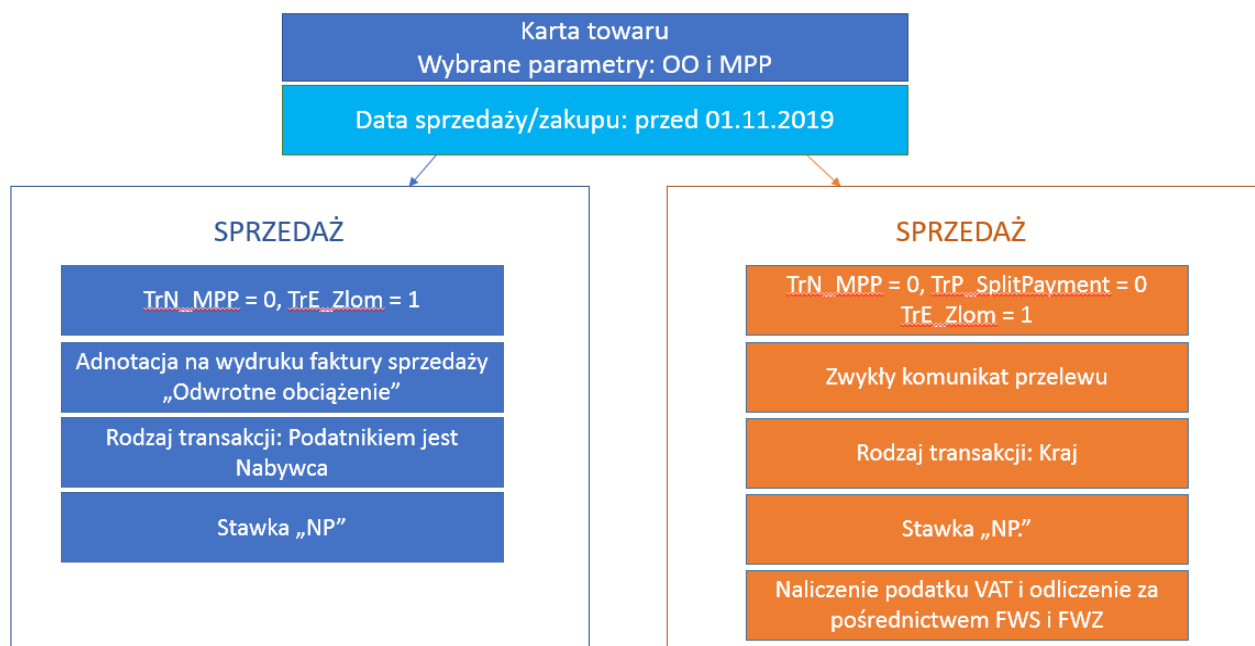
Karta towaru
Wybrane parametry: OO i MPP

Data sprzedaży/zakupu: przed 01.11.2019

SPRZEDAŻ

TrN_MPP = 0, TrE_Zlom = 1

Adnotacja na wydruku faktury sprzedaży „Odwrotne obciążenie"

Rodzaj transakcji: Podatnikiem jest Nabywca

Stawka „NP"

SPRZEDAŻ

TrN_MPP = 0, TrP_SplitPayment = 0
TrE_Zlom = 1

Zwykły komunikat przelewu

Rodzaj transakcji: Kraj

Stawka „NP."

Naliczenie podatku VAT i odliczenie za pośrednictwem FWS i FWZ